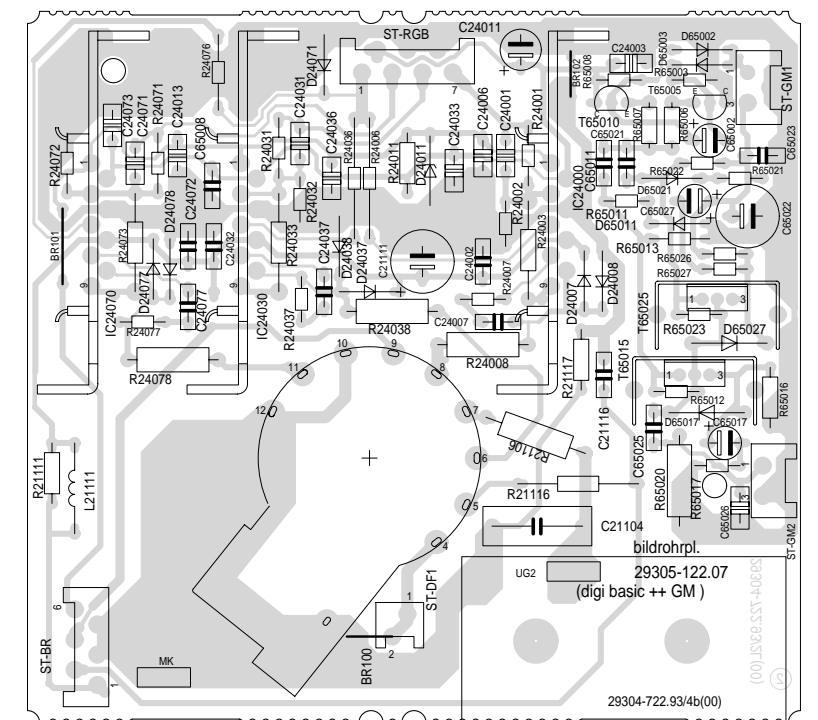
ST-RGB
C24011
R24076
D24071
1
7
C24003
D65003
D65002
BR102
R65008
R65003
ST-GM1
C24073
C24071
R24071
C24013
C24031
C24036
R24036
R24006
C24033
C24006
C24001
R24001
T65010
T65005
R65007
R65006
C65021
C65002
C65023
R24072
C65008
R24031
R24011
D24011
R24032
C24000
C65011
R65022
D65021
R65021
D24078
C24072
C24032
R24002
R65011
C65027
D65011
C65022
BR101
R24073
R24033
C24037
D24038
D24037
C21111
C24002
R24003
R65013
R65026
R65027
D24077
D24007
D24008
R24007
9
C24070
C24077
IC24030
R24037
R24038
C24007
T65025
R65023
D65027
R24077
IC24070
R24008
R24078
10
9
8
11
R21117
T65015
R65012
R65016
12
7
C21116
D65017
C65017
R21106
C65025
6
R21111
L21111
R21116
R65020
R65017
5
C65026
C21104
ST-GM2
4
bildrohrpl.
UG2
29305-122.07
(digi basic ++ GM )
1
ST-DF1
6
ST-BR
MK
BR100
2
1
29304-722.93/4b(00)